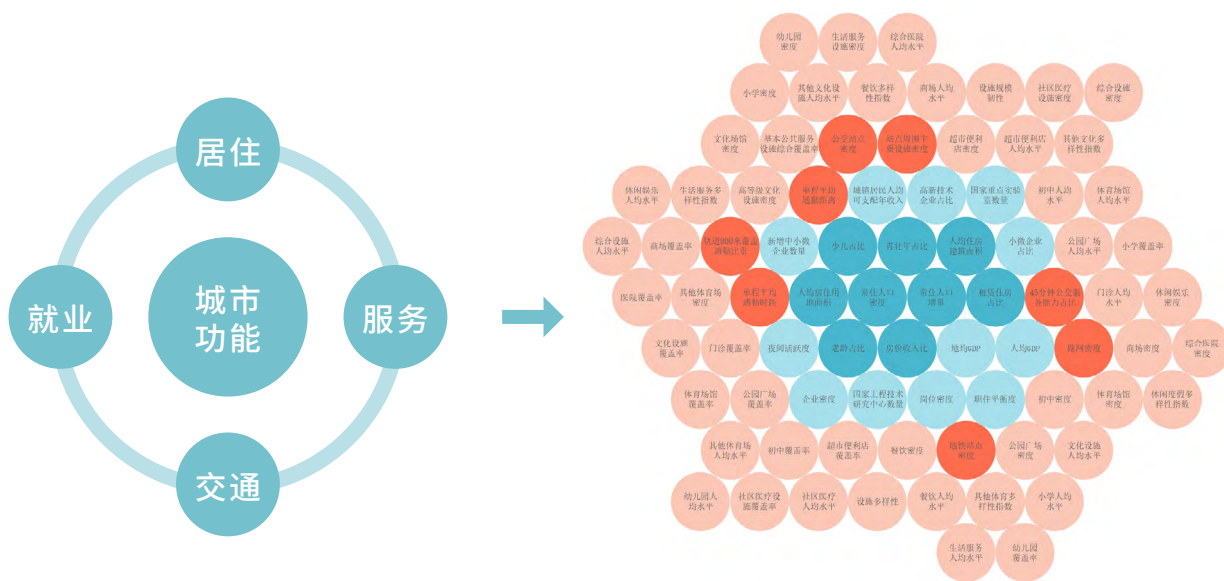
居住

就业

城市功能

服务

交通

幼儿园密度
生活服务设施密度
综合医院人均水平

小学密度
其他文化设施人均水平
餐饮多样性指数
商场人均水平
设施规模韧性
社区医疗设施密度
综合设施密度

文化场馆密度
基本公共服务设施综合覆盖率
公交站点密度
站点周围步行设施密度
超市便利店密度
超市便利店人均水平
其他文化多样性指数

休闲娱乐人均水平
生活服务多样性指数
高等级文化设施密度
单程平均通勤距离
城镇居民人均可支配年收入
高新技术企业占比
国家重点实验室数量
初中人均水平
体育场馆人均水平

综合设施人均水平
商场覆盖率
轨道800米覆盖通勤比重
新增中小微企业数量
少儿占比
青壮年占比
人均住房建筑面积
小微企业占比
公园广场人均水平
小学覆盖率

医院覆盖率
其他体育场密度
单程平均通勤时长
人均居住用地面积
常住人口密度
常住人口增量
租赁住房占比
45分钟公交服务能力占比
门诊人均水平
休闲娱乐密度

文化设施覆盖率
门诊覆盖率
夜间活跃度
老龄占比
家庭收入比
地均GDP
人均GDP
路网密度
商场密度
综合医院密度

体育场馆覆盖率
公园广场覆盖率
企业密度
国家工程技术研究中心数量
岗位密度
职住平衡度
初中密度
体育场馆密度
休闲度假多样性指数

其他体育场人均水平
初中覆盖率
超市便利店覆盖率
餐饮密度
地铁站点密度
公园广场密度
文化设施人均水平

幼儿园人均水平
社区医疗设施覆盖率
社区医疗人均水平
设施多样性
餐饮人均水平
其他体育多样性指数
小学人均水平

生活服务人均水平
幼儿园覆盖率